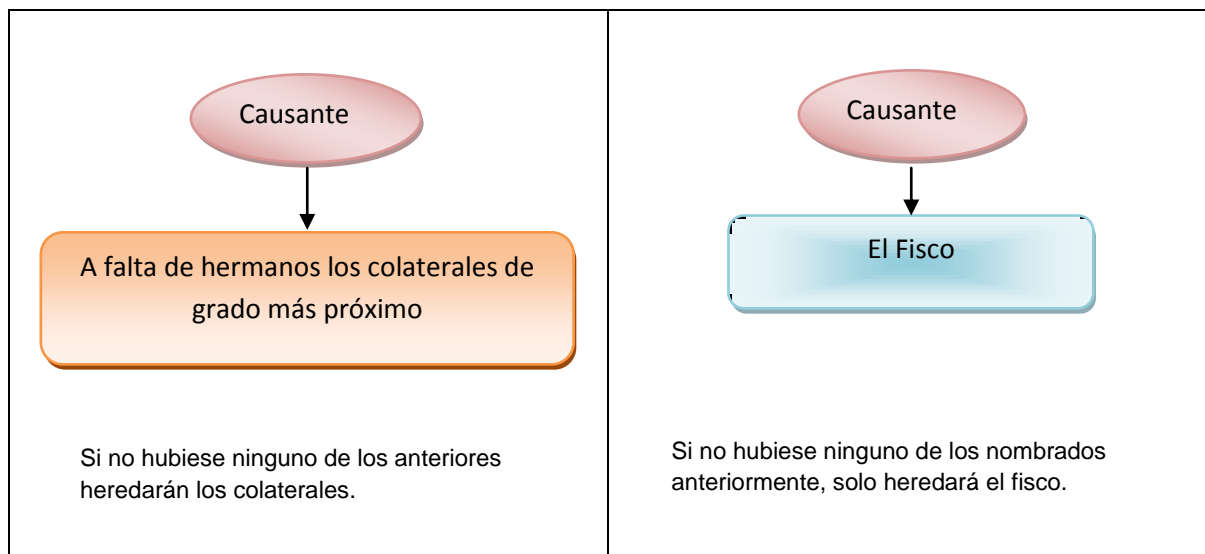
| Causante<br><br>A falta de hermanos los colaterales de grado más próximo<br><br>Si no hubiese ninguno de los anteriores heredarán los colaterales. | Causante<br><br>El Fisco<br><br>Si no hubiese ninguno de los nombrados anteriormente, solo heredará el fisco. |
|---|---|